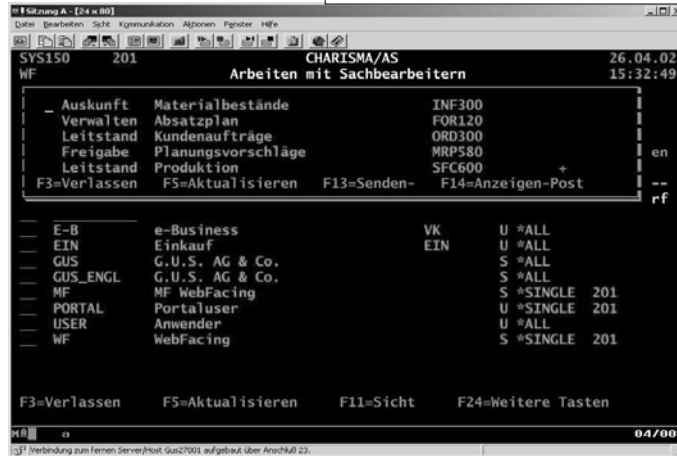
Sitzung A - [24 x 80]
Datei Bearbeiten Sicht Kommunikation Aktionen Fenster Hilfe

SYS150 201 CHARISMA/AS 26.04.02
WF Arbeiten mit Sachbearbeitern 15:32:49

_ Auskunft Materialbestände INF300
Verwalten Absatzplan FOR120
Leitstand Kundenaufträge ORD300
Freigabe Planungsvorschläge MRP580
Leitstand Produktion SFC600 +
F3=Verlassen F5=Aktualisieren F13=Senden- F14=Anzeigen-Post

en
--
rf

| | | | | |
|---|---|---|---|---|
| E-B | e-Business | VK | U | *ALL |
| EIN | Einkauf | EIN | U | *ALL |
| GUS | G.U.S. AG & Co. | | S | *ALL |
| GUS_ENGL | G.U.S. AG & Co. | | S | *ALL |
| MF | MF WebFacing | | S | *SINGLE 201 |
| PORTAL | Portaluser | | U | *SINGLE 201 |
| USER | Anwender | | U | *ALL |
| WF | WebFacing | | S | *SINGLE 201 |

F3=Verlassen F5=Aktualisieren F11=Sicht F24=Weitere Tasten

MA a 04/00
Verbindung zum fernen Server/Host Gus27001 aufgebaut über Anschluß 23.